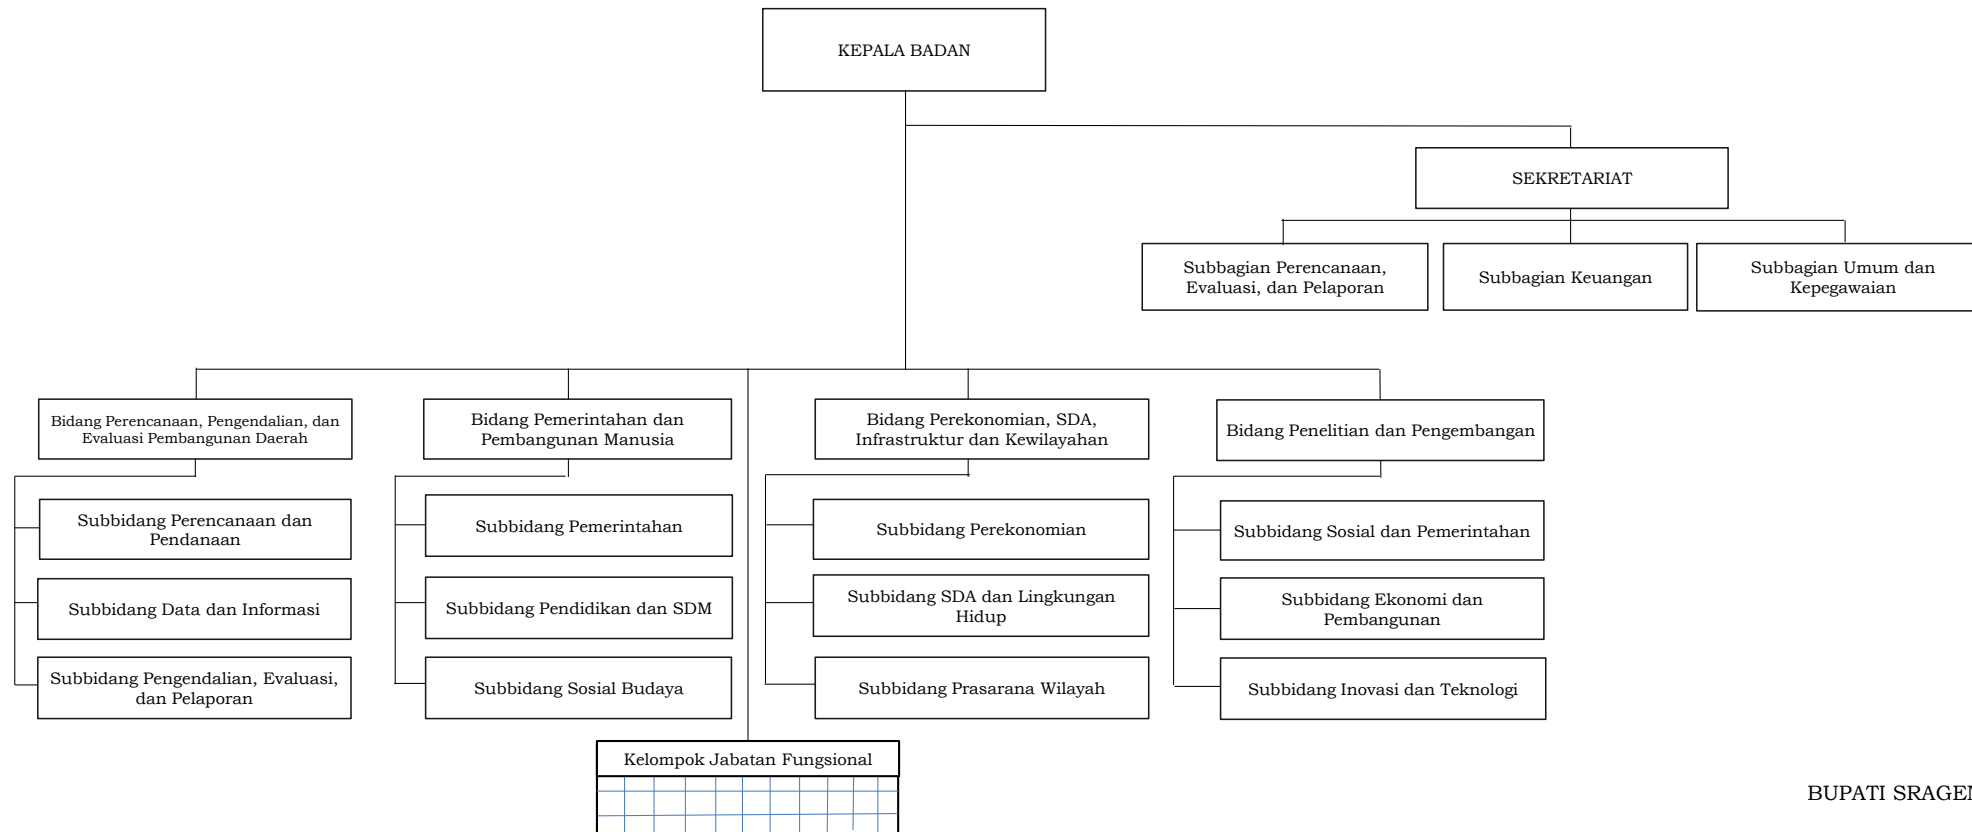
KEPALA BADAN

SEKRETARIAT

Subbagian Perencanaan, Evaluasi, dan Pelaporan

Subbagian Keuangan

Subbagian Umum dan Kepegawaian

Bidang Perencanaan, Pengendalian, dan Evaluasi Pembangunan Daerah

Subbidang Perencanaan dan Pendanaan

Subbidang Data dan Informasi

Subbidang Pengendalian, Evaluasi, dan Pelaporan

Bidang Pemerintahan dan Pembangunan Manusia

Subbidang Pemerintahan

Subbidang Pendidikan dan SDM

Subbidang Sosial Budaya

Bidang Perekonomian, SDA, Infrastruktur dan Kewilayahan

Subbidang Perekonomian

Subbidang SDA dan Lingkungan Hidup

Subbidang Prasarana Wilayah

Bidang Penelitian dan Pengembangan

Subbidang Sosial dan Pemerintahan

Subbidang Ekonomi dan Pembangunan

Subbidang Inovasi dan Teknologi

Kelompok Jabatan Fungsional

BUPATI SRAGE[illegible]